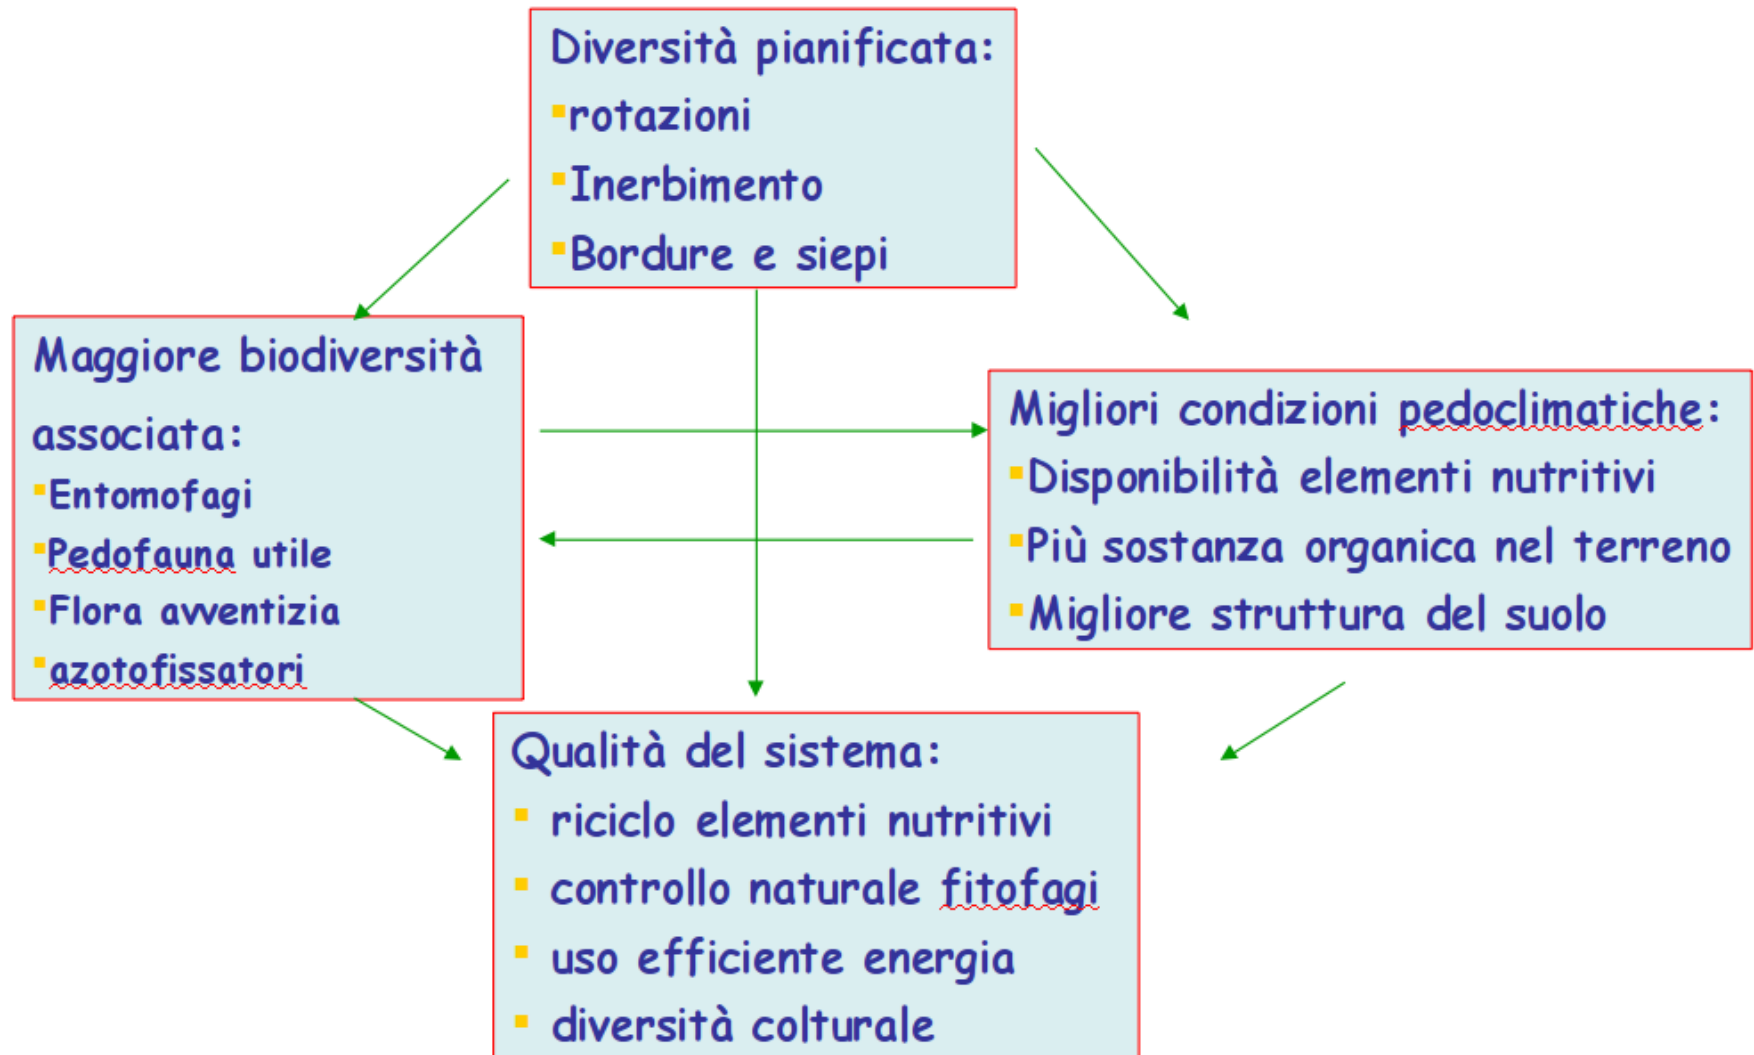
Diversità pianificata:
rotazioni
Inerbimento
Bordure e siepi

Maggiore biodiversità associata:
Entomofagi
Pedofauna utile
Flora avventizia
azotofissatori

Migliori condizioni pedoclimatiche:
Disponibilità elementi nutritivi
Più sostanza organica nel terreno
Migliore struttura del suolo

Qualità del sistema:
riciclo elementi nutritivi
controllo naturale fitofagi
uso efficiente energia
diversità colturale